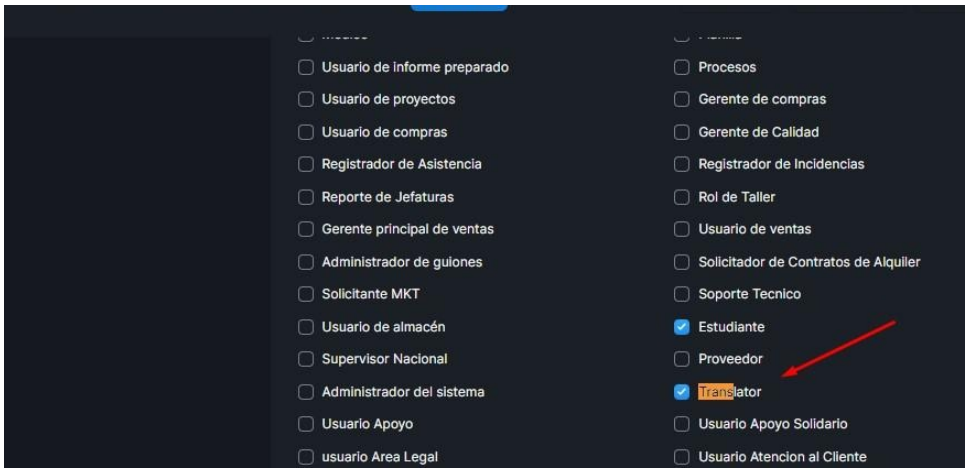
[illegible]

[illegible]

Usuario de informe preparado

Procesos

Usuario de proyectos

Gerente de compras

Usuario de compras

Gerente de Calidad

Registrador de Asistencia

Registrador de Incidencias

Reporte de Jefaturas

Rol de Taller

Gerente principal de ventas

Usuario de ventas

Administrador de guiones

Solicitador de Contratos de Alquiler

Solicitante MKT

Soporte Tecnico

Usuario de almacén

Estudiante

Supervisor Nacional

Proveedor

Administrador del sistema

Translator

Usuario Apoyo

Usuario Apoyo Solidario

usuario Area Legal

Usuario Atencion al Cliente